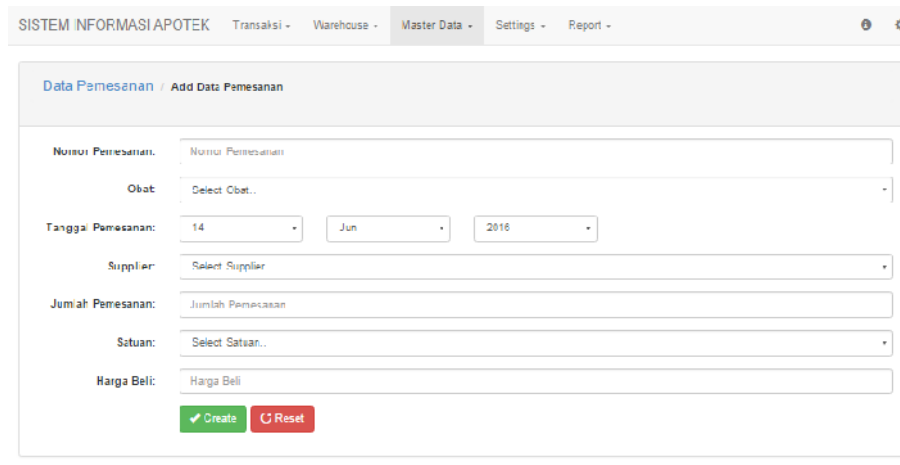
SISTEM INFORMASI APOTEK Transaksi ▾ Warehouse ▾ Master Data ▾ Settings ▾ Report ▾

Data Pemesanan / Add Data Pemesanan

Nomor Pemesanan: Nomor Pemesanan

Obat: Select Obat..

Tanggal Pemesanan: 14 Jun 2016

Supplier: Select Supplier

Jumlah Pemesanan: Jumlah Pemesanan

Satuan: Select Satuan..

Harga Beli: Harga Beli

✔ Create ↻ Reset